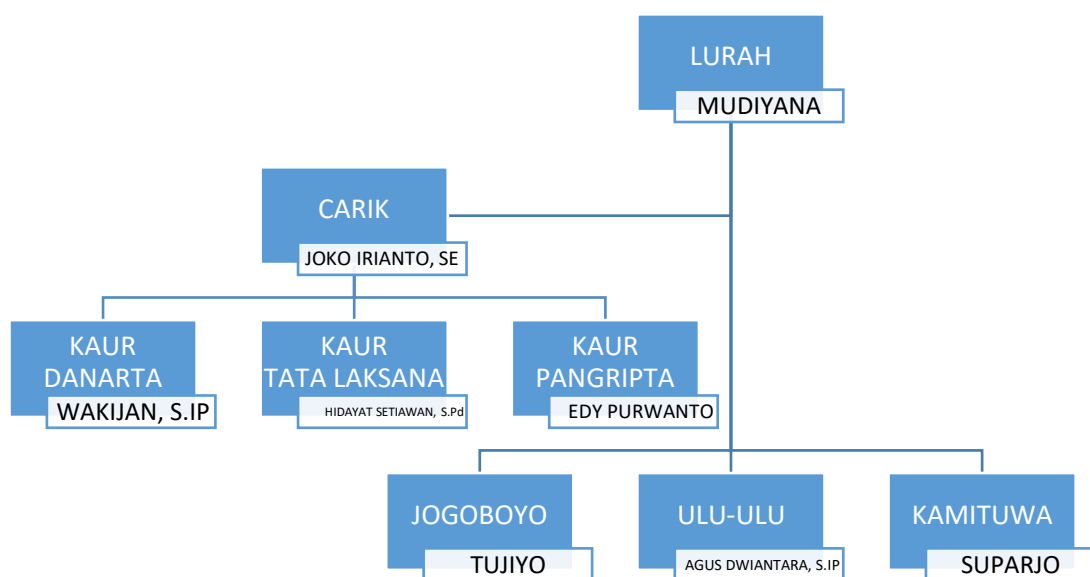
LURAH
MUDIYANA

CARIK
JOKO IRIANTO, SE

KAUR DANARTA
WAKIJAN, S.IP

KAUR TATA LAKSANA
HIDAYAT SETIAWAN, S.Pd

KAUR PANGRIPTA
EDY PURWANTO

JOGOBOYO
TUJIYO

ULU-ULU
AGUS DWIANTARA, S.IP

KAMITUWA
SUPARJO